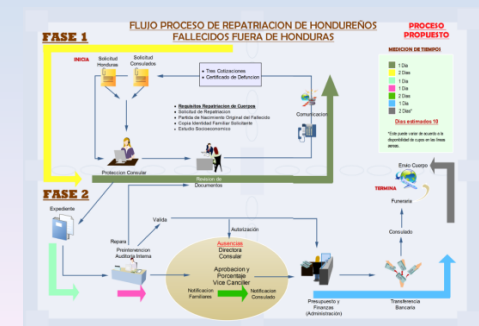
FLUJO PROCESO DE REPATRIACION DE HONDUREÑOS FALLECIDOS FUERA DE HONDURAS

PROCESO PROPUESTO

FASE 1

INICIA

Solicitud Honduras

Solicitud Consulado

• Tres Cotizaciones
• Certificado de Defunción

Requisitos Repatriacion de Cuerpos
• Solicitud de Repatriacion
• Partida de Nacimiento Original del Fallecido
• Copia Identidad Familiar Solicitante
• Estudio Socioeconomico

Comunicación

Proteccion Consular

Revision de Documentos

MEDICION DE TIEMPOS

| |
|---|
| 1 Día |
| 2 Días |
| 1 Día |
| 1 Día |
| 2 Días |
| 1 Día |
| 2 Días* |

Días estimados 10

*Este puede variar de acuerdo a la disponibilidad de a gua en las líneas aereas.

FASE 2

Expediente

Valida

Repara

Preintervencion Auditoria Interna

Autorizacion

Ausencias Directora Consular

Aprobacion y Porcentaje Vice Canciller

Notificacion Familiares

Notificacion Consulado

Presupuesto y Finanzas (Administración)

Transferencia Bancaria

Consulado

Funeraria

TERMINA

Envio Cuerpo